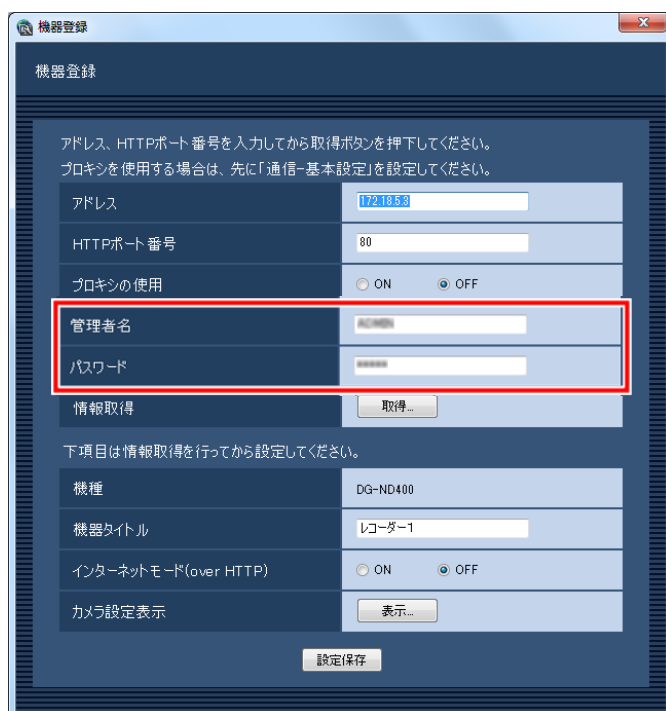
機器登録

機器登録

アドレス、HTTPポート番号を入力してから取得ボタンを押下してください。
プロキシを使用する場合は、先に「通信-基本設定」を設定してください。

| | |
|---|---|
| アドレス | 172.18.5.3 |
| HTTPポート番号 | 80 |
| プロキシの使用 | ON OFF |
| 管理者名 | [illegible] |
| パスワード | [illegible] |
| 情報取得 | 取得... |

下項目は情報取得を行ってから設定してください。

| | |
|---|---|
| 機種 | DG-ND400 |
| 機器タイトル | レコーダー1 |
| インターネットモード(over HTTP) | ON OFF |
| カメラ設定表示 | 表示... |

設定保存